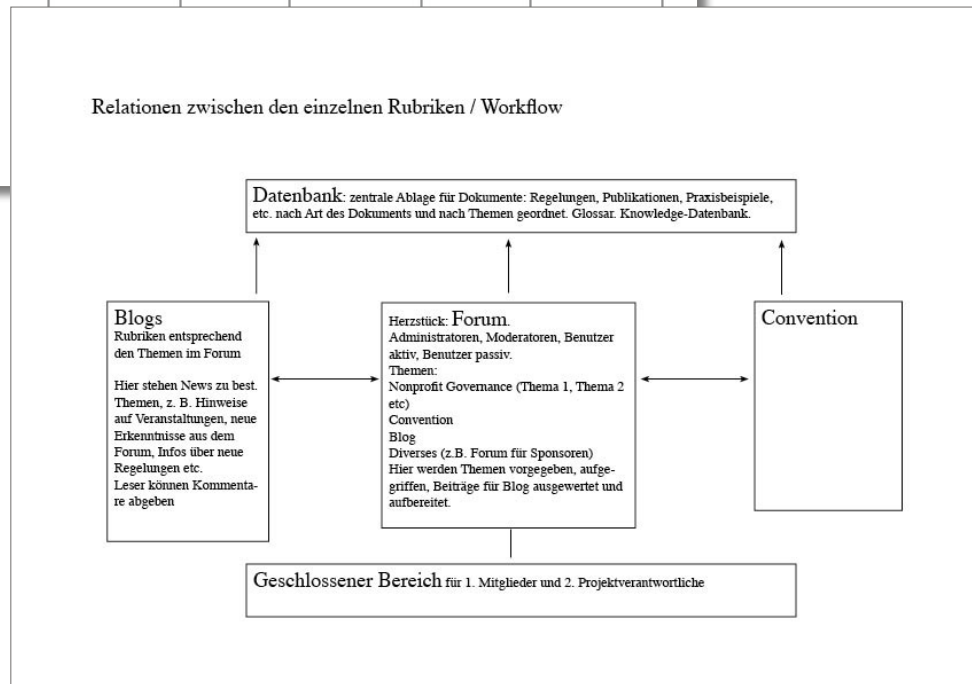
Relationen zwischen den einzelnen Rubriken / Workflow

Datenbank: zentrale Ablage für Dokumente: Regelungen, Publikationen, Praxisbeispiele, etc. nach Art des Dokuments und nach Themen geordnet. Glossar. Knowledge-Datenbank.

Blogs
Rubriken entsprechend den Themen im Forum

Hier stehen News zu best. Themen, z. B. Hinweise auf Veranstaltungen, neue Erkenntnisse aus dem Forum, Infos über neue Regelungen etc.
Leser können Kommentare abgeben

Herzstück: Forum.
Administratoren, Moderatoren, Benutzer aktiv, Benutzer passiv.
Themen:
Nonprofit Governance (Thema 1, Thema 2 etc)
Convention
Blog
Diverses (z.B. Forum für Sponsoren)
Hier werden Themen vorgegeben, aufgegriffen, Beiträge für Blog ausgewertet und aufbereitet.

Convention

Geschlossener Bereich für 1. Mitglieder und 2. Projektverantwortliche